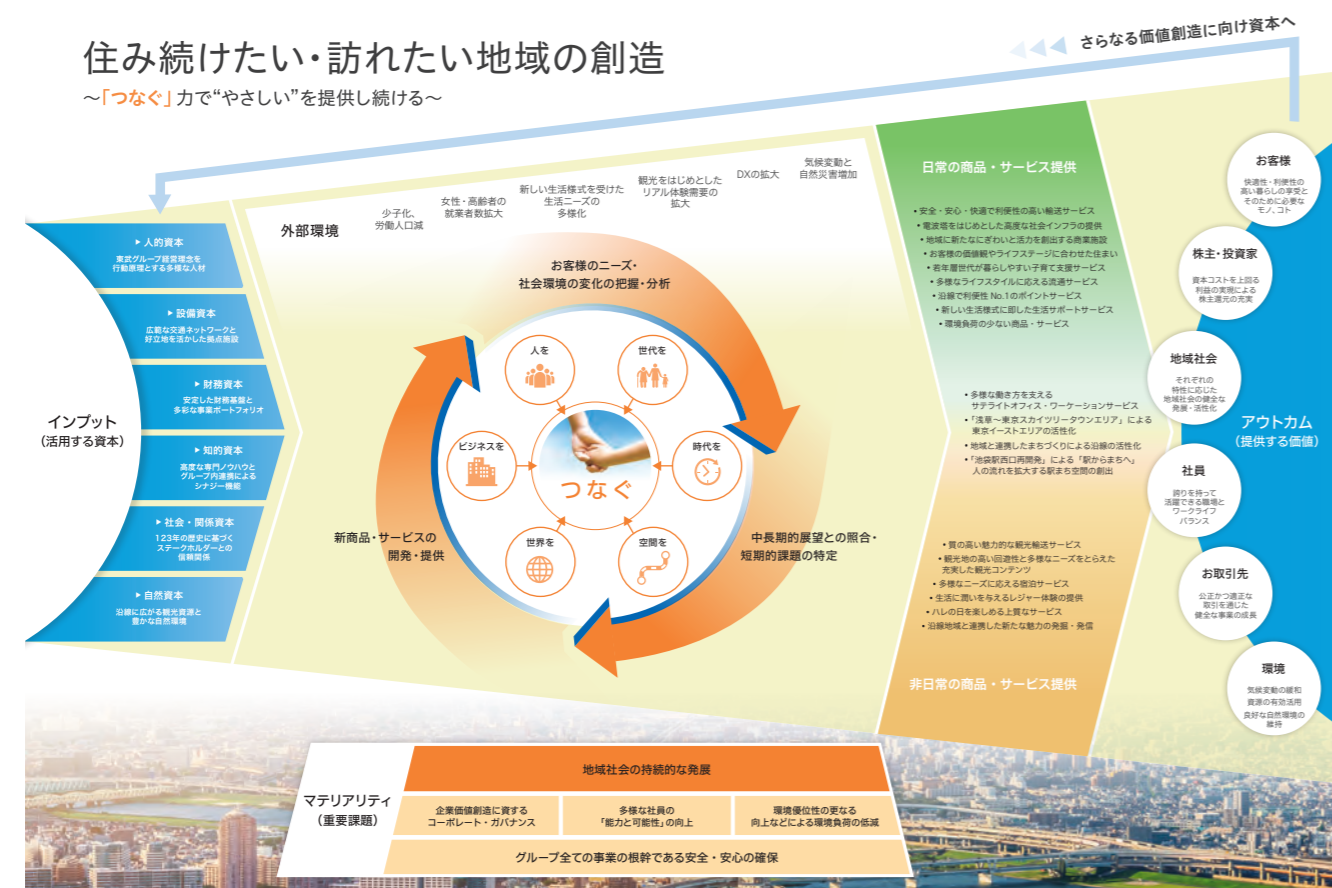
住み続けたい・訪れたい地域の創造

～「つなぐ」力で“やさしい”を提供し続ける～

さらなる価値創造に向け資本へ

インプット
（活用する資本）

▶ 人的資本
東武グループ経営理念を行動原理とする多様な人材

▶ 設備資本
広範な交通ネットワークと好立地を活かした拠点施設

▶ 財務資本
安定した財務基盤と多彩な事業ポートフォリオ

▶ 知的資本
高度な専門ノウハウとグループ内連携によるシナジー機能

▶ 社会・関係資本
123年の歴史に基づくステークホルダーとの信頼関係

▶ 自然資本
沿線に広がる観光資源と豊かな自然環境

外部環境

少子化、労働人口減

女性・高齢者の就業者数拡大

新しい生活様式を受けた生活ニーズの多様化

観光をはじめとしたリアル体験需要の拡大

DXの拡大

気候変動と自然災害増加

お客様のニーズ・社会環境の変化の把握・分析

中長期的展望との照合・短期的課題の特定

新商品・サービスの開発・提供

人を

世代を

時代を

空間を

世界を

ビジネスを

つなぐ

日常の商品・サービス提供

• 安全・安心・快適で利便性の高い輸送サービス
• 電波塔をはじめとした高度な社会インフラの提供
• 地域に新たなにぎわいと活力を創出する商業施設
• お客様の価値観やライフステージに合わせた住まい
• 若年層世代が暮らしやすい子育て支援サービス
• 多様なライフスタイルに応える流通サービス
• 沿線で利便性 No.1のポイントサービス
• 新しい生活様式に即した生活サポートサービス
• 環境負荷の少ない商品・サービス

• 多様な働き方を支えるサテライトオフィス・ワーケーションサービス
• 「浅草～東京スカイツリータウンエリア」による東京イーストエリアの活性化
• 地域と連携したまちづくりによる沿線の活性化
• 「池袋駅西口再開発」による「駅からまちへ」人の流れを拡大する駅まち空間の創出

• 質の高い魅力的な観光輸送サービス
• 観光地の高い回遊性と多様なニーズをとらえた充実した観光コンテンツ
• 多様なニーズに応える宿泊サービス
• 生活に潤いを与えるレジャー体験の提供
• ハレの日を楽しめる上質なサービス
• 沿線地域と連携した新たな魅力の発掘・発信

非日常の商品・サービス提供

アウトカム
（提供する価値）

お客様
快適性・利便性の高い暮らしの享受とそのために必要なモノ、コト

株主・投資家
資本コストを上回る利益の実現による株主還元の充実

地域社会
それぞれの特性に応じた地域社会の健全な発展・活性化

社員
誇りを持って活躍できる職場とワークライフバランス

お取引先
公正かつ適正な取引を通じた健全な事業の成長

環境
気候変動の緩和
資源の有効活用
良好な自然環境の維持

マテリアリティ
（重要課題）

地域社会の持続的な発展

企業価値創造に資するコーポレート・ガバナンス

多様な社員の「能力と可能性」の向上

環境優位性の更なる向上などによる環境負荷の低減

グループ全ての事業の根幹である安全・安心の確保